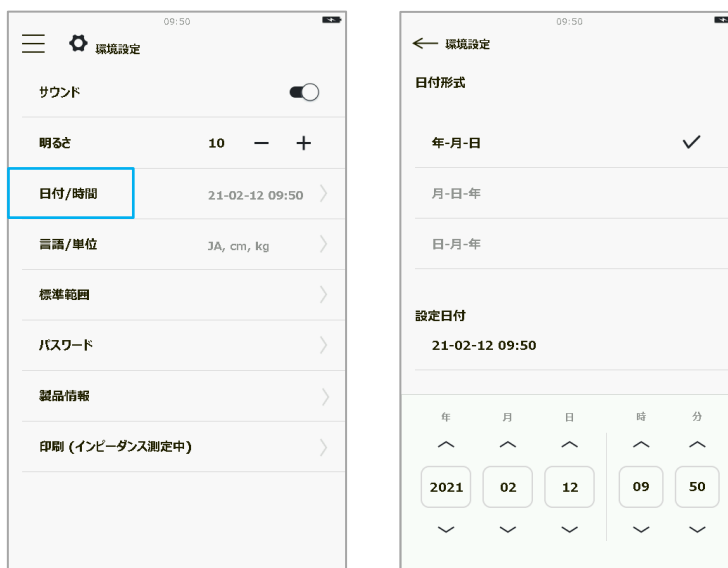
09:50

環境設定

サウンド

明るさ 10 − +

日付/時間 21-02-12 09:50

言語/単位 JA, cm, kg

標準範囲

パスワード

製品情報

印刷 (インピーダンス測定中)

09:50

← 環境設定

日付形式

年-月-日 ✓

月-日-年

日-月-年

設定日付

21-02-12 09:50

| 年 | 月 | 日 | 時 | 分 |
|---|---|---|---|---|
| 2021 | 02 | 12 | 09 | 50 |